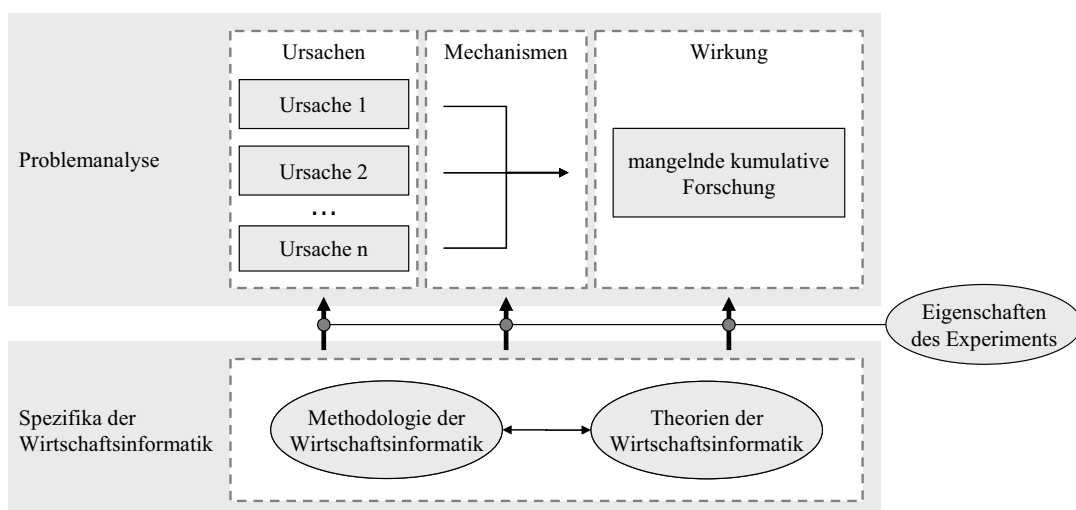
Problemanalyse

Ursachen

Ursache 1

Ursache 2

…

Ursache n

Mechanismen

Wirkung

mangelnde kumulative Forschung

Eigenschaften des Experiments

Spezifika der Wirtschaftsinformatik

Methodologie der Wirtschaftsinformatik

Theorien der Wirtschaftsinformatik